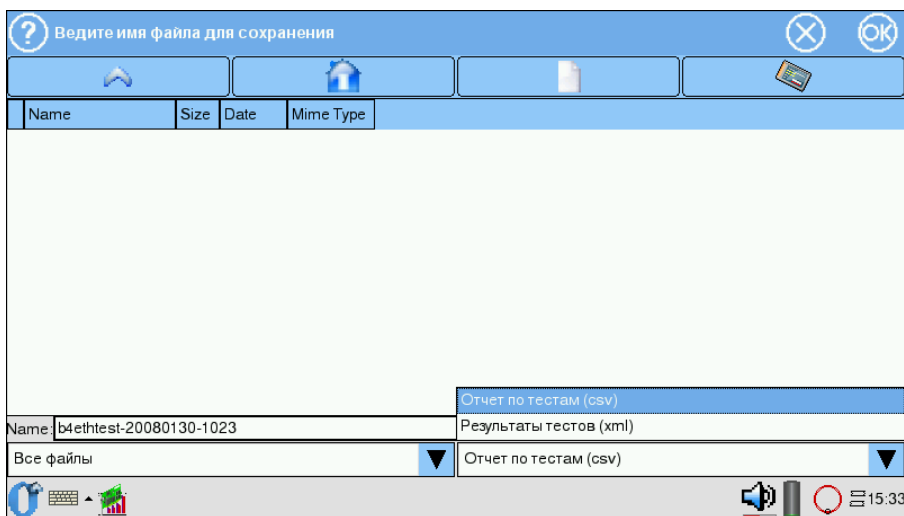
Ведите имя файла для сохранения

OK

| | Name | Size | Date | Mime Type |
|---|---|---|---|---|

Отчет по тестам (csv)
Результаты тестов (xml)

Name: b4ethtest-20080130-1023

Все файлы

Отчет по тестам (csv)

15:33